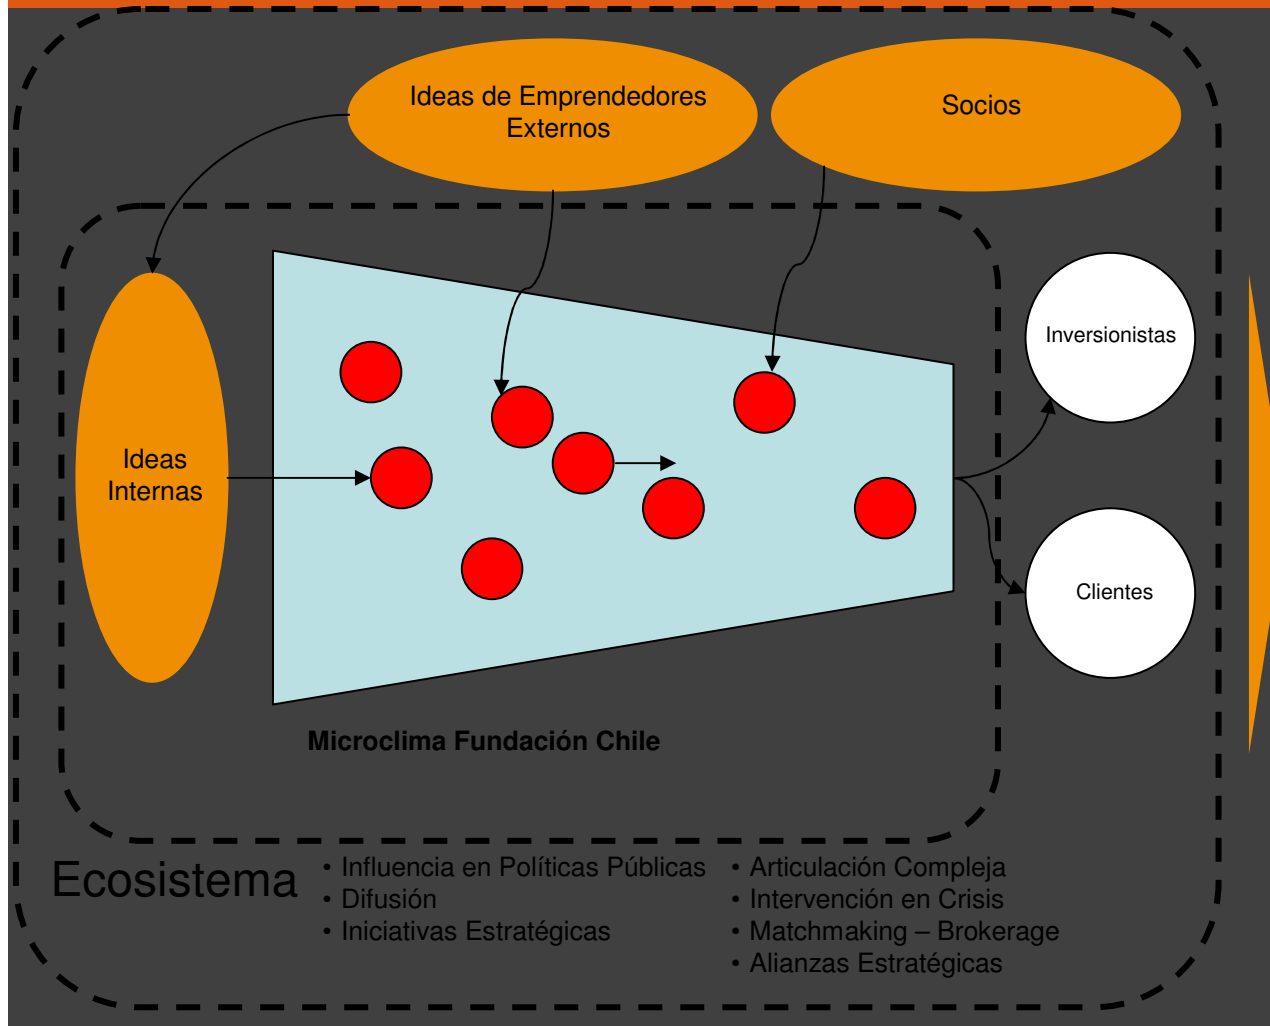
Ideas de Emprendedores Externos

Socios

Ideas Internas

Inversionistas

Clientes

Microclima Fundación Chile

Ecosistema

• Influencia en Políticas Públicas
• Difusión
• Iniciativas Estratégicas

• Articulación Compleja
• Intervención en Crisis
• Matchmaking – Brokerage
• Alianzas Estratégicas